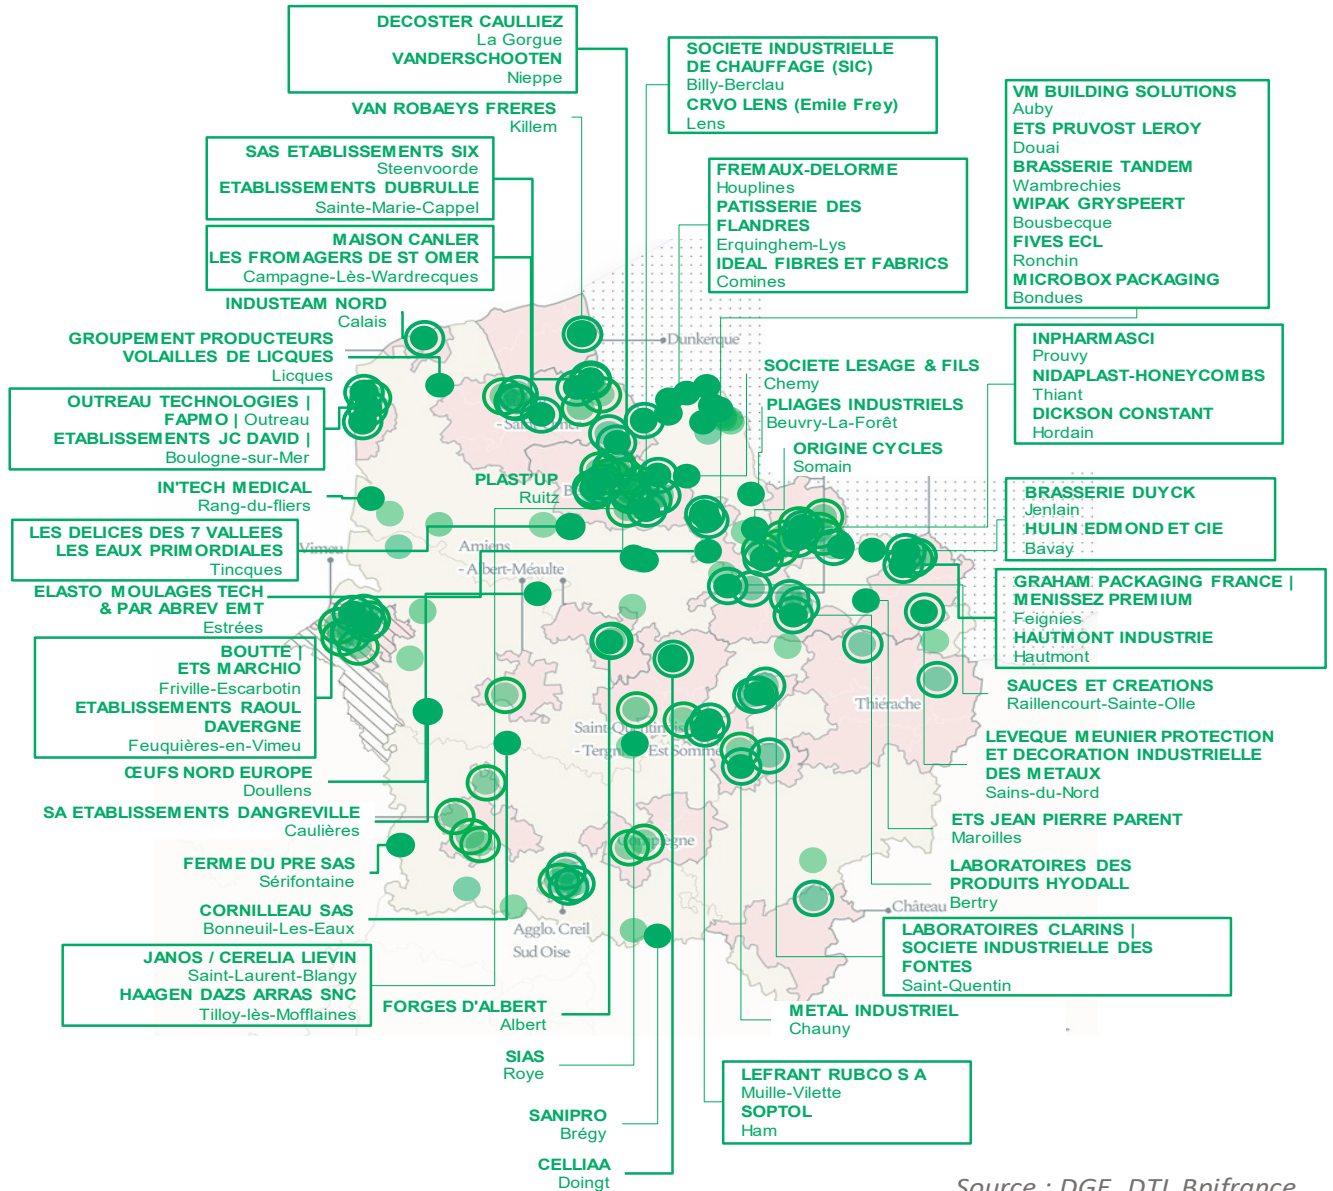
DECOSTER CAULLIEZ
La Gorgue
VANDERSCHOOTEN
Nieppe

VAN ROBAEYS FRERES
Killem

SAS ETABLISSEMENTS SIX
Steenvoorde
ETABLISSEMENTS DUBRULLE
Sainte-Marie-Cappel

MAISON CANLER
LES FROMAGERS DE ST OMER
Campagne-Lès-Wardrecques

INDUSTEAM NORD
Calais

GROUPEMENT PRODUCTEURS VOLAILLES DE LICQUES
Licques

OUTREAU TECHNOLOGIES | FAPMO | Outreau
ETABLISSEMENTS JC DAVID |
Boulogne-sur-Mer

IN'TECH MEDICAL
Rang-du-fliers

LES DELICES DES 7 VALLEES
LES EAUX PRIMORDIALES
Tincques

ELASTO MOULAGES TECH & PAR ABREV EMT
Estrées

BOUTTE |
ETS MARCHIO
Friville-Escarbotin
ETABLISSEMENTS RAOUL DAVERGNE
Feuquières-en-Vimeu

ŒUFS NORD EUROPE
Doullens

SA ETABLISSEMENTS DANGREVILLE
Caulières

FERME DU PRE SAS
Sérifontaine

CORNILLEAU SAS
Bonneuil-Les-Eaux

JANOS / CERELIA LIEVIN
Saint-Laurent-Blangy
HAAGEN DAZS ARRAS SNC
Tilloy-lès-Mofflaines

FORGES D'ALBERT
Albert

SIAS
Roye

SANIPRO
Brégy

CELLIAA
Doingt

SOCIETE INDUSTRIELLE DE CHAUFFAGE (SIC)
Billy-Berclau
CRVO LENS (Emile Frey)
Lens

FREMAUX-DELORME
Houplines
PATISSERIE DES FLANDRES
Erquinghem-Lys
IDEAL FIBRES ET FABRICS
Comines

VM BUILDING SOLUTIONS
Auby
ETS PRUVOST LEROY
Douai
BRASSERIE TANDEM
Wambrechies
WIPAK GRYSPEERT
Bousbecque
FIVES ECL
Ronchin
MICROBOX PACKAGING
Bondues

INPHARMASCI
Prouvy
NIDAPLAST-HONEYCOMBS
Thiant
DICKSON CONSTANT
Hordain

SOCIETE LESAGE & FILS
Chemy
PLIAGES INDUSTRIELS
Beuvry-La-Forêt

ORIGINE CYCLES
Somain

PLAST'UP
Ruitz

BRASSERIE DUYCK
Jenlain
HULIN EDMOND ET CIE
Bavay

GRAHAM PACKAGING FRANCE | MENISSEZ PREMIUM
Feignies
HAUTMONT INDUSTRIE
Hautmont

SAUCES ET CREATIONS
Raillencourt-Sainte-Olle

LEVEQUE MEUNIER PROTECTION ET DECORATION INDUSTRIELLE DES METAUX
Sains-du-Nord

ETS JEAN PIERRE PARENT
Maroilles

LABORATOIRES DES PRODUITS HYODALL
Bertry

LABORATOIRES CLARINS | SOCIETE INDUSTRIELLE DES FONTES
Saint-Quentin

METAL INDUSTRIEL
Chauny

LEFRANT RUBCO S A
Muille-Vilette
SOPTOL
Ham

Dunkerque
Saint-Omer
Amiens
Albert-Méaulte
Vimeu
Saint-Quentin
Tergnier
Est Somme
Thiérache
Compiègne
Château
Agglo. Creil
Sud Oise

Source : DGE, DTI, Bpifrance